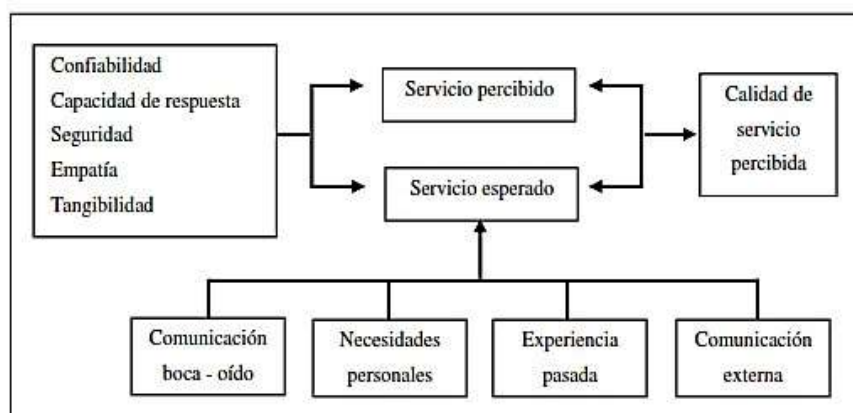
Confiabilidad
Capacidad de respuesta
Seguridad
Empatía
Tangibilidad

Servicio percibido

Servicio esperado

Calidad de servicio percibida

Comunicación boca - oído

Necesidades personales

Experiencia pasada

Comunicación externa